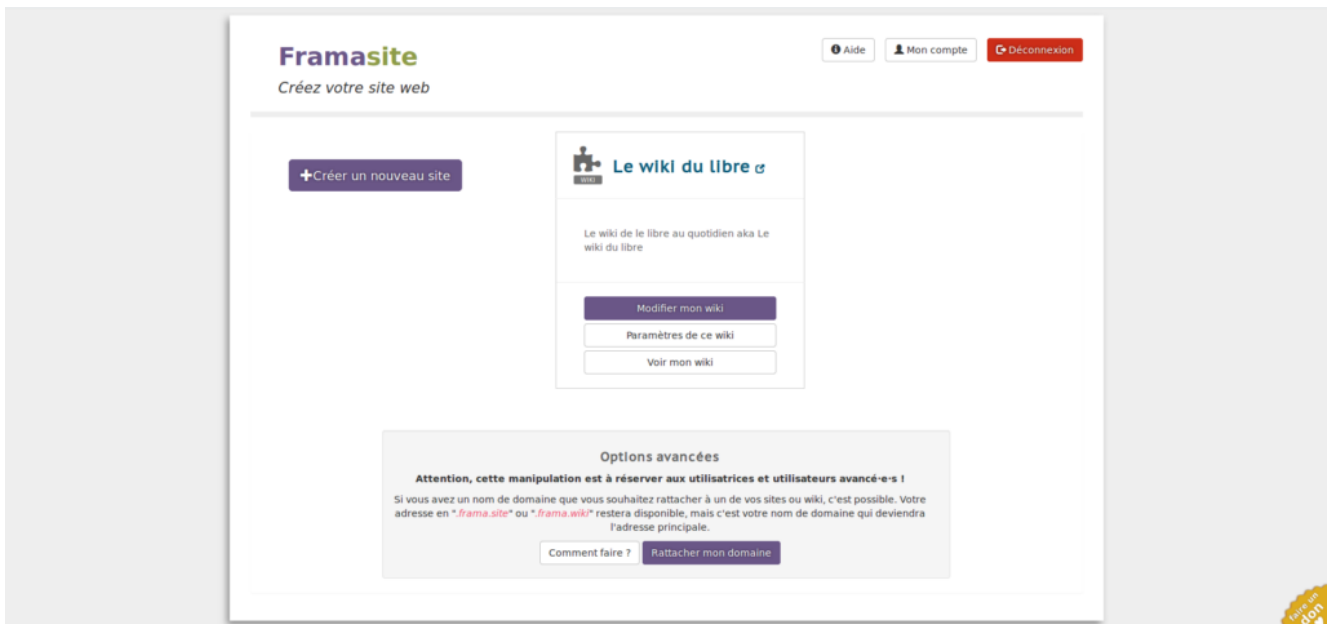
Framasite

Créez votre site web

Aide

Mon compte

Déconnexion

+Créer un nouveau site

wiki

Le wiki du libre

Le wiki de le libre au quotidien aka Le wiki du libre

Modifier mon wiki

Paramètres de ce wiki

Voir mon wiki

Options avancées

Attention, cette manipulation est à réserver aux utilisatrices et utilisateurs avancé-e-s !

Si vous avez un nom de domaine que vous souhaitez rattacher à un de vos sites ou wiki, c'est possible. Votre adresse en ".frama.site" ou ".frama.wiki" restera disponible, mais c'est votre nom de domaine qui deviendra l'adresse principale.

Comment faire ?

Rattacher mon domaine

faire un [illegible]don